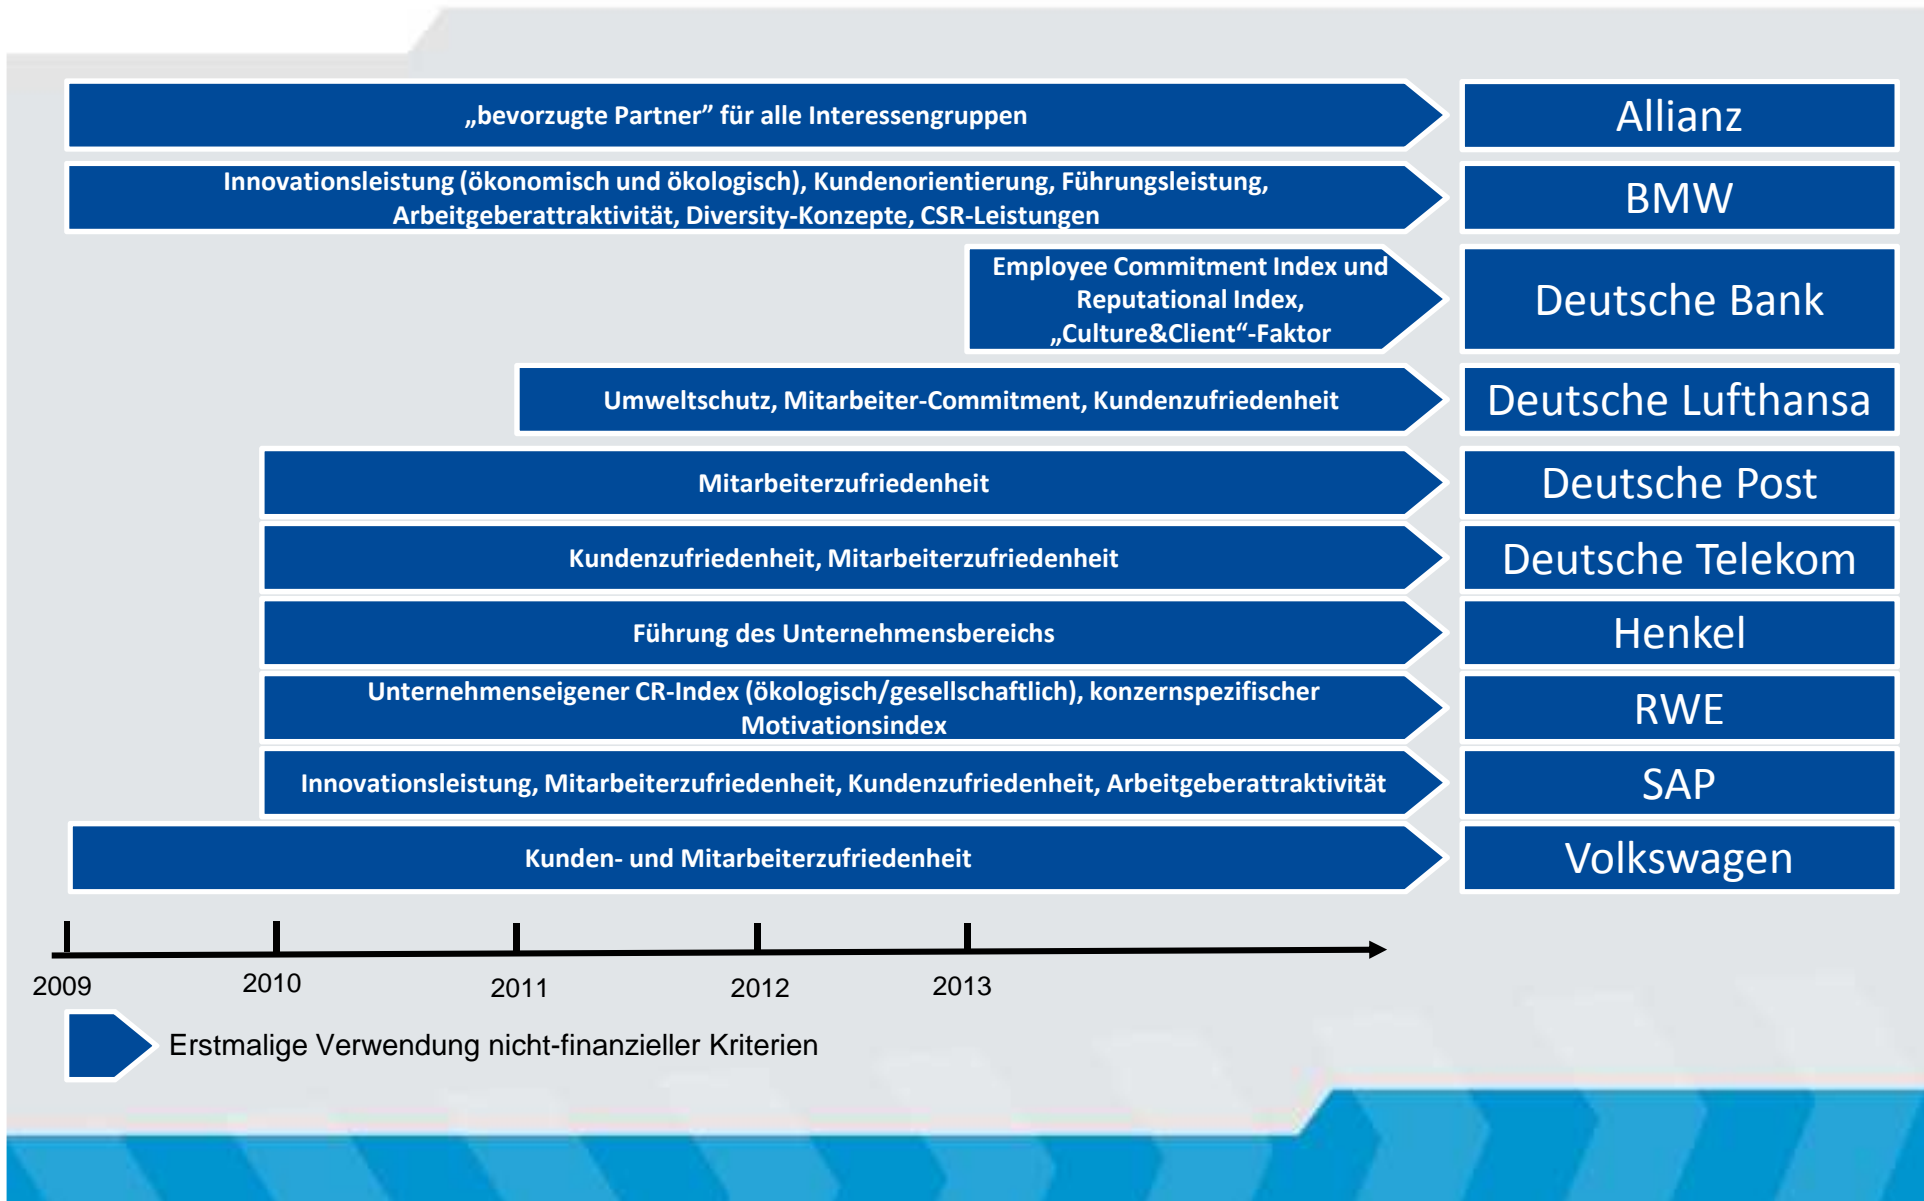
„bevorzugte Partner" für alle Interessengruppen

Allianz

Innovationsleistung (ökonomisch und ökologisch), Kundenorientierung, Führungsleistung, Arbeitgeberattraktivität, Diversity-Konzepte, CSR-Leistungen

BMW

Employee Commitment Index und Reputational Index, „Culture&Client"-Faktor

Deutsche Bank

Umweltschutz, Mitarbeiter-Commitment, Kundenzufriedenheit

Deutsche Lufthansa

Mitarbeiterzufriedenheit

Deutsche Post

Kundenzufriedenheit, Mitarbeiterzufriedenheit

Deutsche Telekom

Führung des Unternehmensbereichs

Henkel

Unternehmenseigener CR-Index (ökologisch/gesellschaftlich), konzernspezifischer Motivationsindex

RWE

Innovationsleistung, Mitarbeiterzufriedenheit, Kundenzufriedenheit, Arbeitgeberattraktivität

SAP

Kunden- und Mitarbeiterzufriedenheit

Volkswagen

2009 2010 2011 2012 2013

Erstmalige Verwendung nicht-finanzieller Kriterien